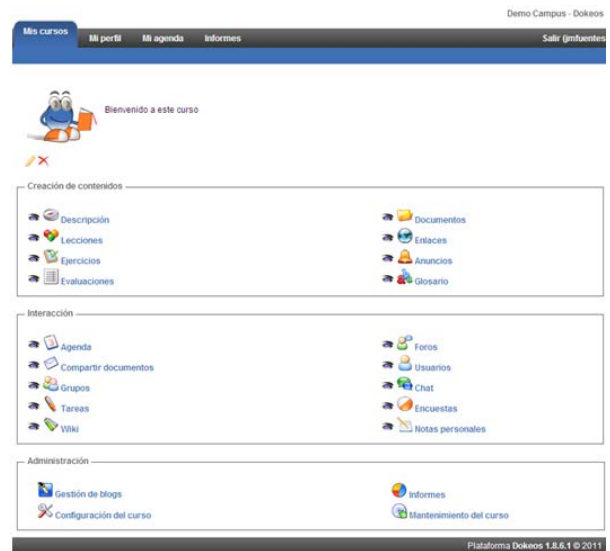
Demo Campus - Dokeos

Mis cursos | Mi perfil | Mi agenda | Informes | Salir (jmfuentes

Bienvenido a este curso

Creación de contenidos

Descripción
Lecciones
Ejercicios
Evaluaciones

Documentos
Enlaces
Anuncios
Glosario

Interacción

Agenda
Compartir documentos
Grupos
Tareas
Wiki

Foros
Usuarios
Chat
Encuestas
Notas personales

Administración

Gestión de blogs
Configuración del curso

Informes
Mantenimiento del curso

Plataforma Dokeos 1.8.6.1 © 2011